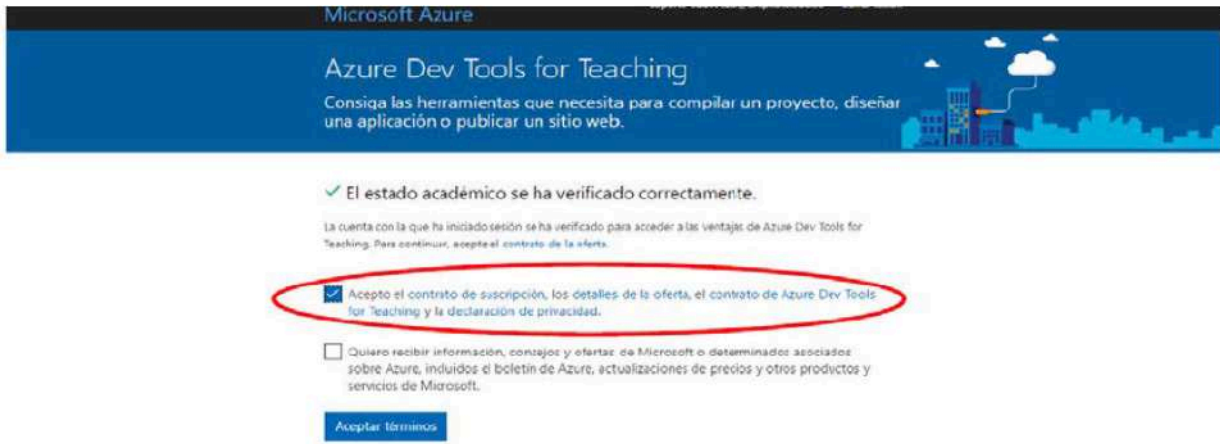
Microsoft Azure

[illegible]

Azure Dev Tools for Teaching

Consiga las herramientas que necesita para compilar un proyecto, diseñar una aplicación o publicar un sitio web.

✓ El estado académico se ha verificado correctamente.

La cuenta con la que ha iniciado sesión se ha verificado para acceder a las ventajas de Azure Dev Tools for Teaching. Para continuar, acepte el contrato de la oferta.

Acepto el contrato de suscripción, los detalles de la oferta, el contrato de Azure Dev Tools for Teaching y la declaración de privacidad.

Quiero recibir información, consejos y ofertas de Microsoft o determinados asociados sobre Azure, incluidos el boletín de Azure, actualizaciones de precios y otros productos y servicios de Microsoft.

Aceptar términos